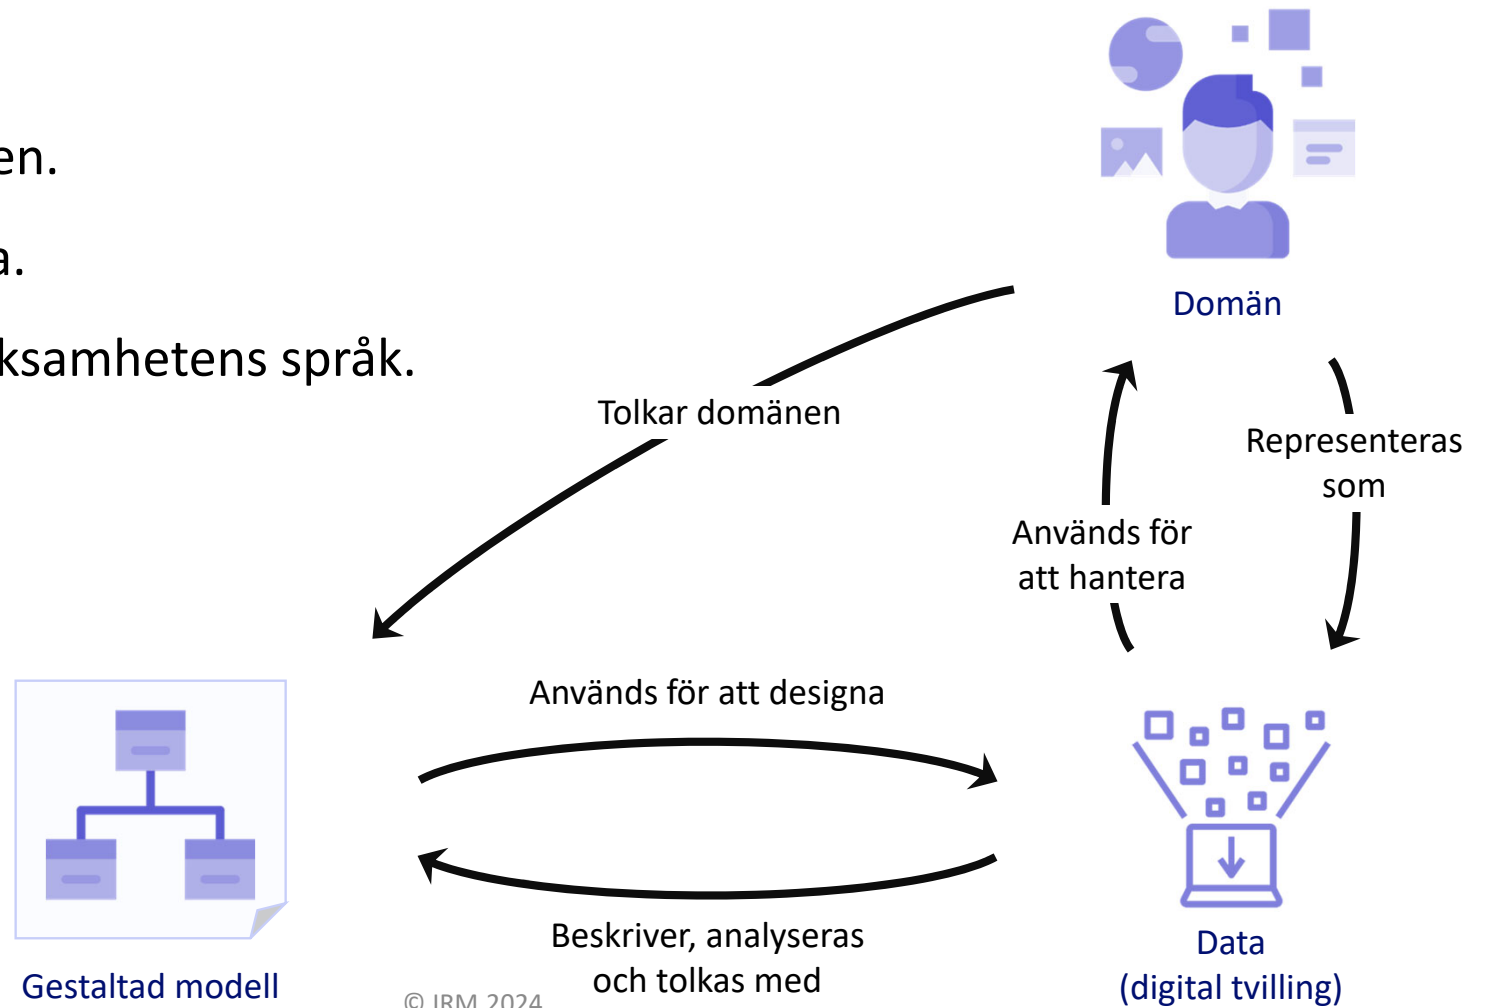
en.

a.

ksamhetens språk.

Domän

Tolkar domänen

Representeras som

Används för att hantera

Används för att designa

Beskriver, analyseras och tolkas med

Gestaltad modell

© IRM 2024

Data (digital tvilling)